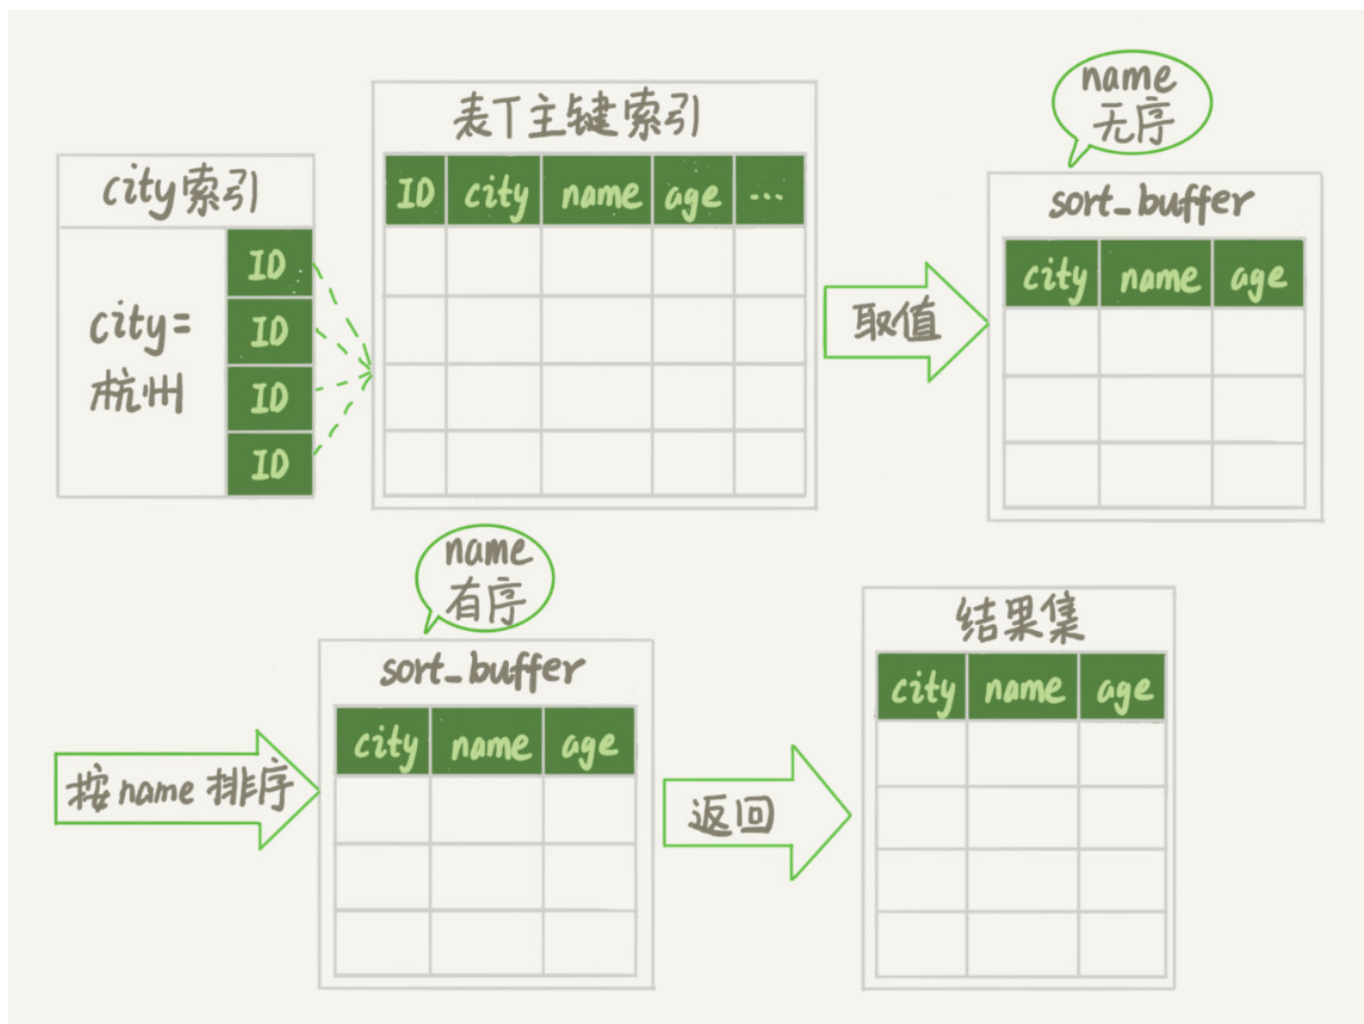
city索引

city=杭州

| ID |
|---|
| ID |
| ID |
| ID |

表T主键索引

| ID | city | name | age | ... |
|---|---|---|---|---|
| | | | | |
| | | | | |
| | | | | |
| | | | | |

取值

name 无序

sort_buffer

| city | name | age |
|---|---|---|
| | | |
| | | |
| | | |

按name排序

name 有序

sort_buffer

| city | name | age |
|---|---|---|
| | | |
| | | |
| | | |

返回

结果集

| city | name | age |
|---|---|---|
| | | |
| | | |
| | | |
| | | |